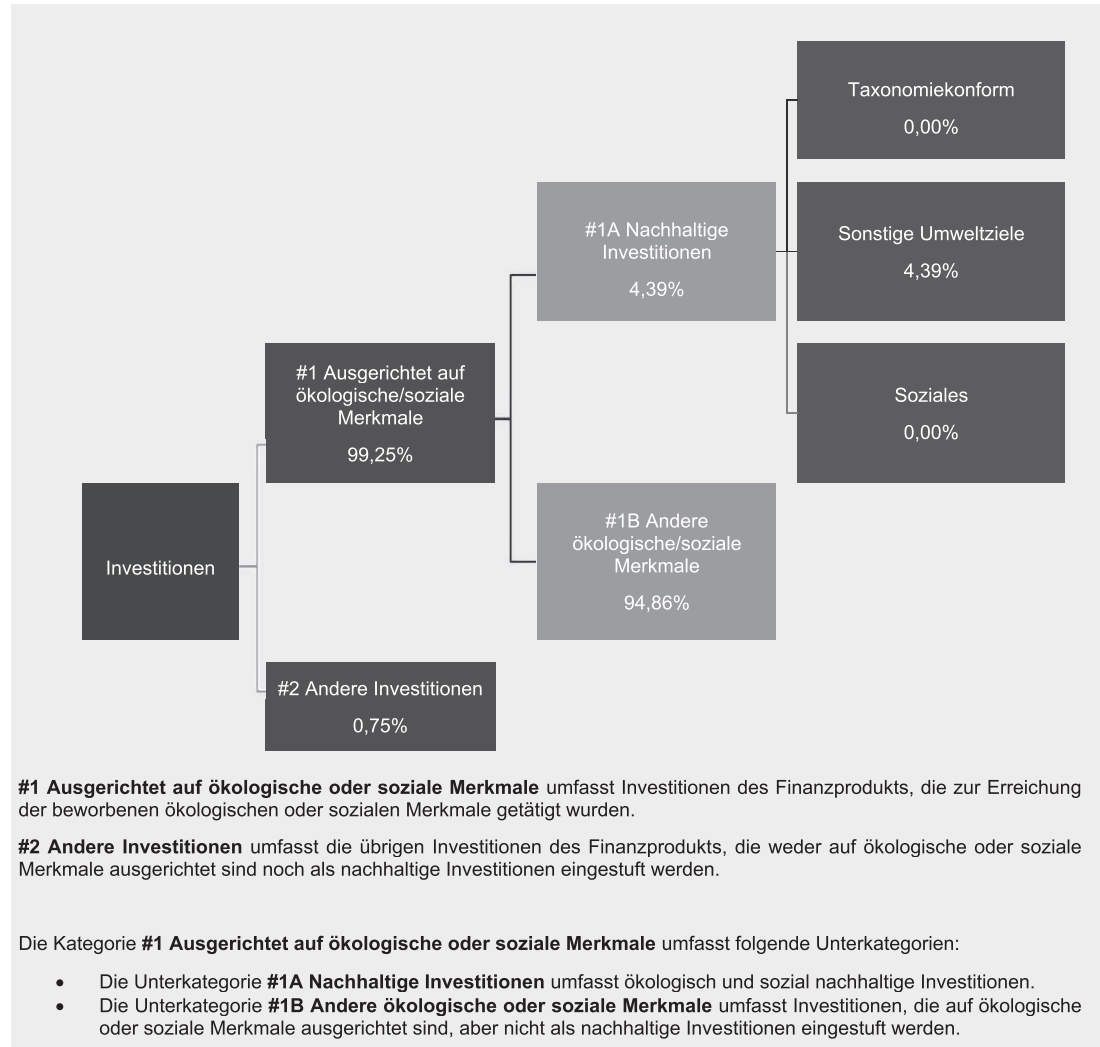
Taxonomiekonform
0,00%

#1A Nachhaltige Investitionen
4,39%

Sonstige Umweltziele
4,39%

#1 Ausgerichtet auf ökologische/soziale Merkmale
99,25%

Soziales
0,00%

Investitionen

#1B Andere ökologische/soziale Merkmale
94,86%

#2 Andere Investitionen
0,75%

**#1 Ausgerichtet auf ökologische oder soziale Merkmale** umfasst Investitionen des Finanzprodukts, die zur Erreichung der beworbenen ökologischen oder sozialen Merkmale getätigt wurden.

**#2 Andere Investitionen** umfasst die übrigen Investitionen des Finanzprodukts, die weder auf ökologische oder soziale Merkmale ausgerichtet sind noch als nachhaltige Investitionen eingestuft werden.

Die Kategorie **#1 Ausgerichtet auf ökologische oder soziale Merkmale** umfasst folgende Unterkategorien:

- Die Unterkategorie **#1A Nachhaltige Investitionen** umfasst ökologisch und sozial nachhaltige Investitionen.
- Die Unterkategorie **#1B Andere ökologische oder soziale Merkmale** umfasst Investitionen, die auf ökologische oder soziale Merkmale ausgerichtet sind, aber nicht als nachhaltige Investitionen eingestuft werden.